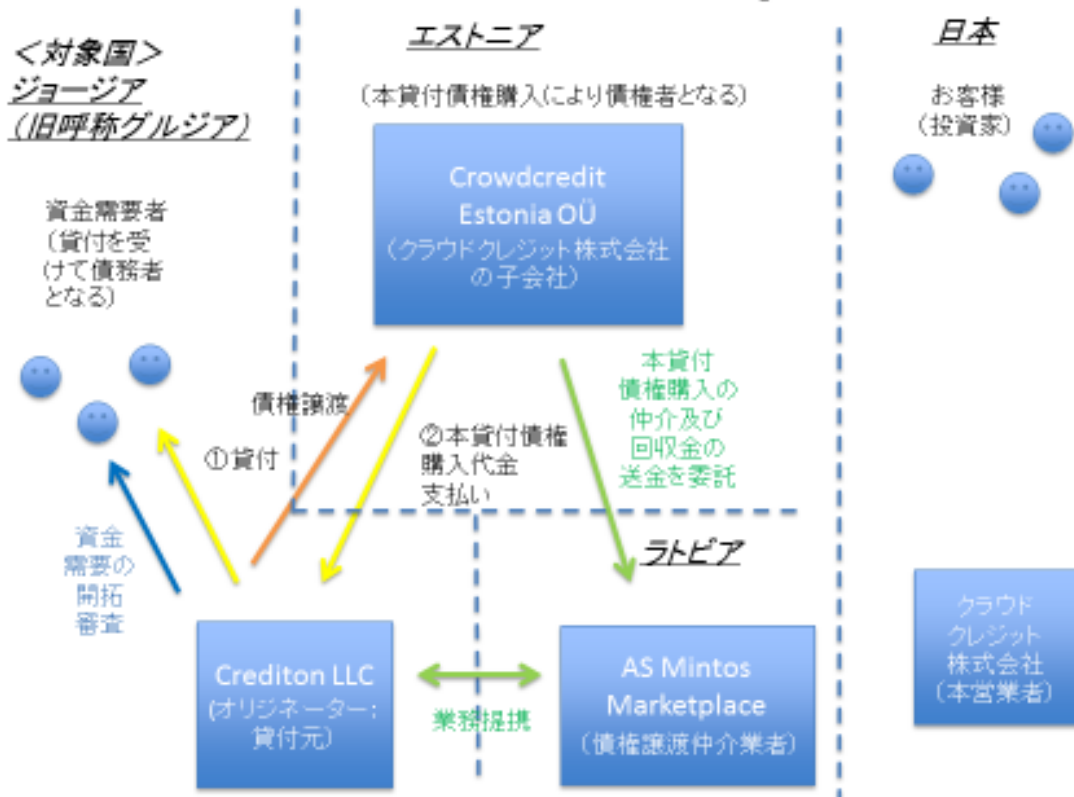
＜対象国＞
ジョージア
（旧呼称グルジア）

エストニア

日本

（本貸付債権購入により債権者となる）

Crowdcredit Estonia OÜ
（クラウドクレジット株式会社の子会社）

お客様
（投資家）

資金需要者
（貸付を受けて債務者となる）

債権譲渡

①貸付

②本貸付債権購入代金支払い

本貸付債権購入の仲介及び回収金の送金を委託

資金需要の開拓審査

ラトビア

Crediton LLC
(オリジネーター：貸付元)

業務提携

AS Mintos Marketplace
（債権譲渡仲介業者）

クラウドクレジット株式会社
（本営業者）